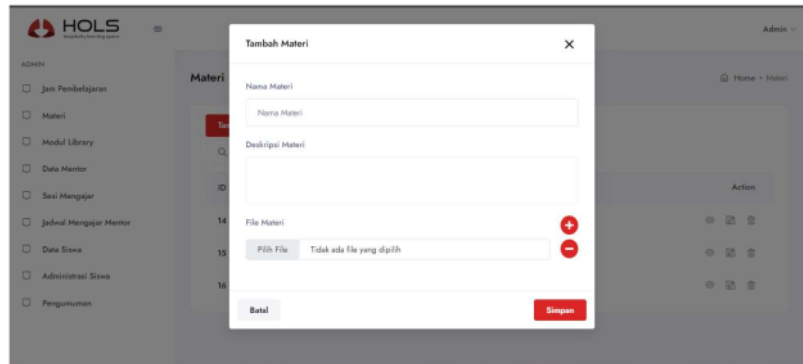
HOLS

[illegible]

Admin

ADMIN

Jam Pembelajaran

Materi

Modul Library

Data Mentor

Sesi Mengajar

Jadwal Mengajar Mentor

Data Siswa

Administrasi Siswa

Pengumuman

Materi

Home > Materi

Ta

ID

14

15

16

Action

Tambah Materi

Nama Materi

Nama Materi

Deskripsi Materi

File Materi

Pilih File Tidak ada file yang dipilih

Batal

Simpan